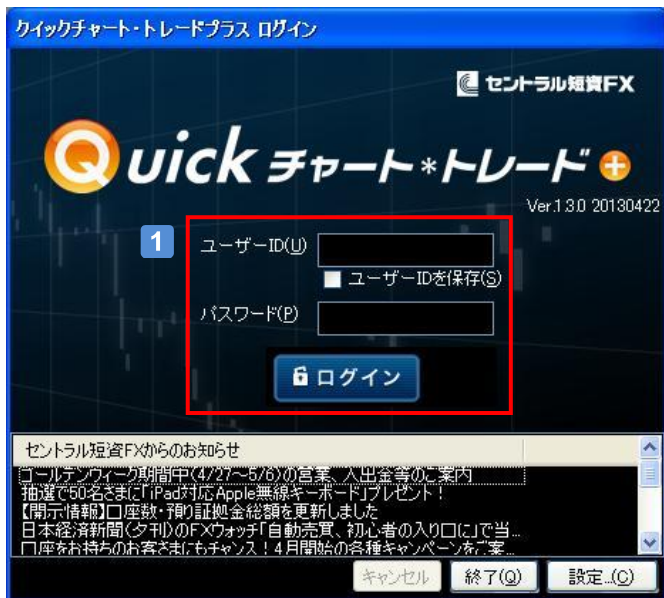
クイックチャート・トレードプラス ログイン

セントラル短資FX

Quick チャート*トレード

Ver.1.3.0 20130422

1

ユーザーID(U)

ユーザーIDを保存(S)

パスワード(P)

ログイン

セントラル短資FXからのお知らせ

ゴールデンウィーク期間中(4/27~5/6)の営業、入出金等のご案内
抽選で50名さまに「iPad対応Apple無線キーボード」プレゼント！
【開示情報】口座数・預り証拠金総額を更新しました
日本経済新聞(夕刊)のFXウォッチ「自動売買、初心者の入り口に」で当...
口座をお持ちのお客さまにもチャンス！4月開始の各種キャンペーンをご案...

キャンセル

終了(Q)

設定...(C)